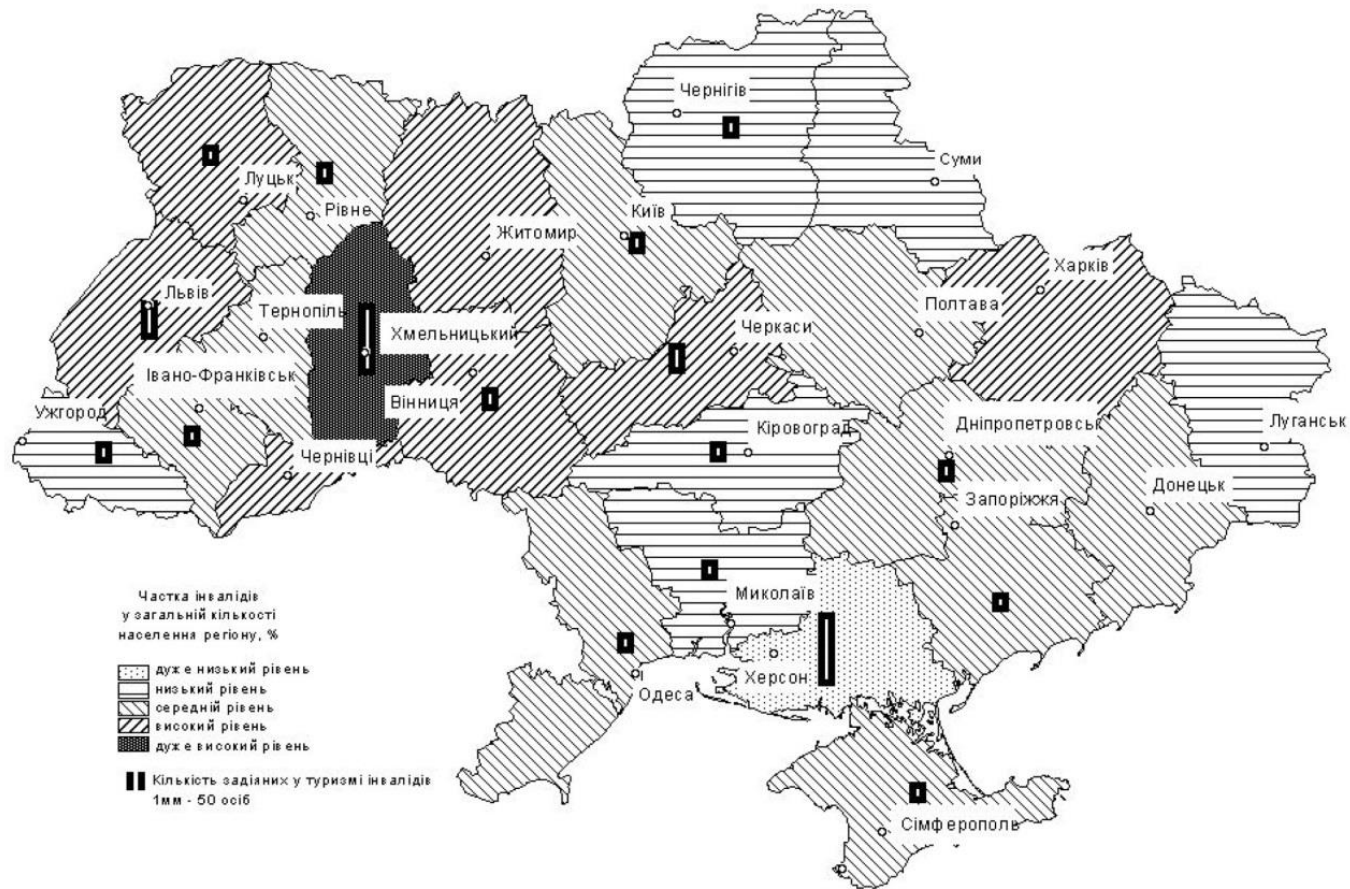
Чернігів
Суми
Луцьк
Рівне
Київ
Житомир
Харків
Львів
Тернопіль
Хмельницький
Полтава
Черкаси
Луганськ
Івано-Франківськ
Вінниця
Ужгород
Кіровоград
Дніпропетровськ
Чернівці
Запоріжжя
Донецьк
Миколаїв
Одеса
Херсон
Сімферополь

Частка інвалідів у загальній кількості населення регіону, %

дуже низький рівень
низький рівень
середній рівень
високий рівень
дуже високий рівень

Кількість задіяних у туризмі інвалідів 1мм - 50 осіб